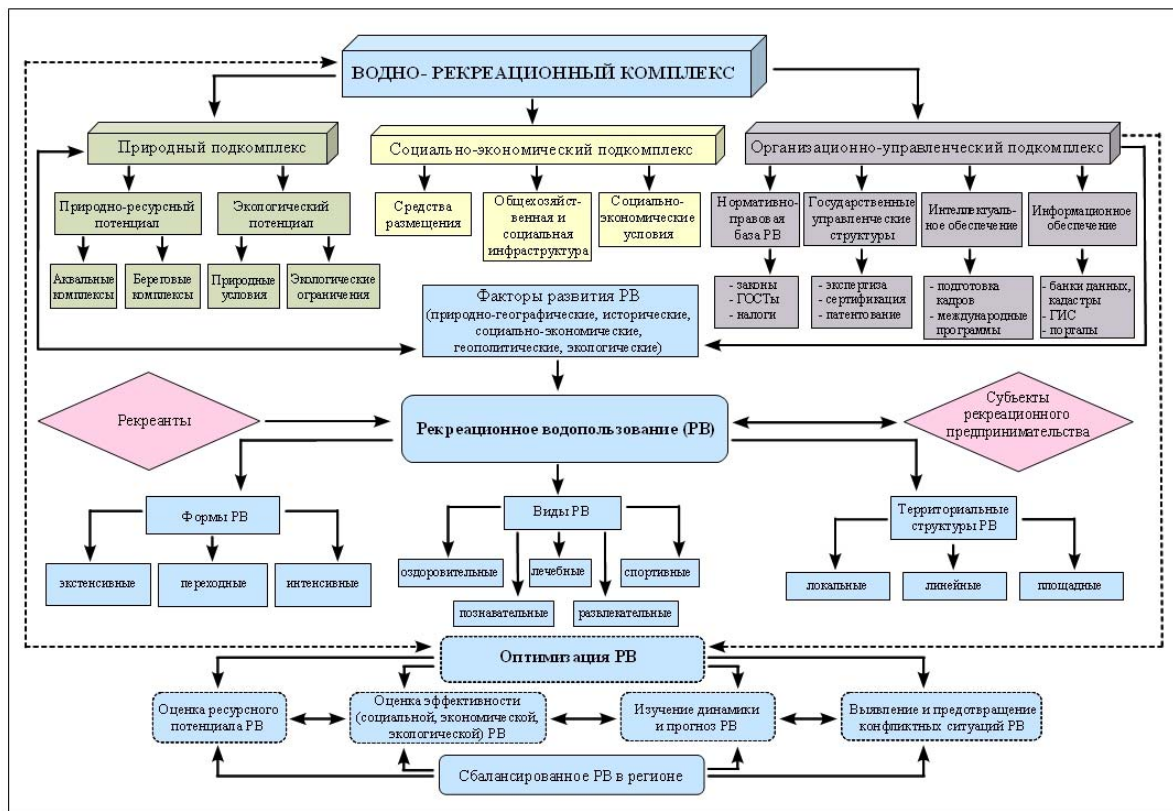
ВОДНО- РЕКРЕАЦИОННЫЙ КОМПЛЕКС

Природный подкомплекс

Социально-экономический подкомплекс

Организационно-управленческий подкомплекс

Природно-ресурсный потенциал

Экологический потенциал

Аквальные комплексы

Береговые комплексы

Природные условия

Экологические ограничения

Средства размещения

Общехозяйственная и социальная инфраструктура

Социально-экономические условия

Нормативно-правовая база РВ

Государственные управленческие структуры

Интеллектуальное обеспечение

Информационное обеспечение

- законы
- ГОСТы
- налоги

- экспертиза
- сертификация
- патентование

- подготовка кадров
- международные программы

- банки данных, кадастры
- ГИС
- порталы

Факторы развития РВ (природно-географические, исторические, социально-экономические, геополитические, экологические)

Рекреанты

Рекреационное водопользование (РВ)

Субъекты рекреационного предпринимательства

Формы РВ

экстенсивные

переходные

интенсивные

Виды РВ

оздоровительные

лечебные

спортивные

познавательные

развлекательные

Территориальные структуры РВ

локальные

линейные

площадные

Оптимизация РВ

Оценка ресурсного потенциала РВ

Оценка эффективности (социальной, экономической, экологической) РВ

Изучение динамики и прогноз РВ

Выявление и предотвращение конфликтных ситуаций РВ

Сбалансированное РВ в регионе